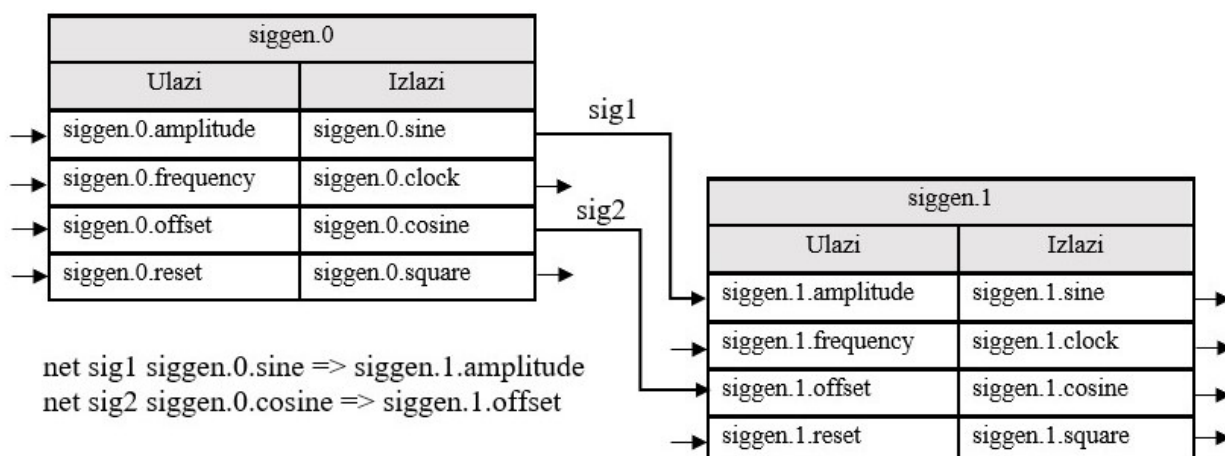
| siggen.0 | |
|---|---|
| Ulazi | Izlazi |
| siggen.0.amplitude | siggen.0.sine |
| siggen.0.frequency | siggen.0.clock |
| siggen.0.offset | siggen.0.cosine |
| siggen.0.reset | siggen.0.square |

sig1

sig2

| siggen.1 | |
|---|---|
| Ulazi | Izlazi |
| siggen.1.amplitude | siggen.1.sine |
| siggen.1.frequency | siggen.1.clock |
| siggen.1.offset | siggen.1.cosine |
| siggen.1.reset | siggen.1.square |

net sig1 siggen.0.sine => siggen.1.amplitude
net sig2 siggen.0.cosine => siggen.1.offset